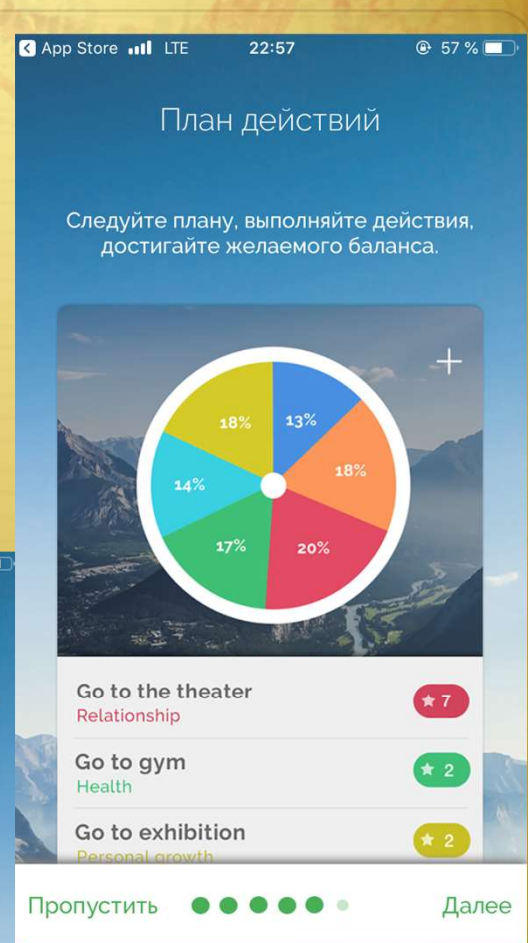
App Store LTE 22:57 57 %

План действий

Следуйте плану, выполняйте действия, достигайте желаемого баланса.

+

18%
13%
18%
14%
17%
20%

Go to the theater
Relationship
7

Go to gym
Health
2

Go to exhibition
Personal growth
2

Пропустить
Далее